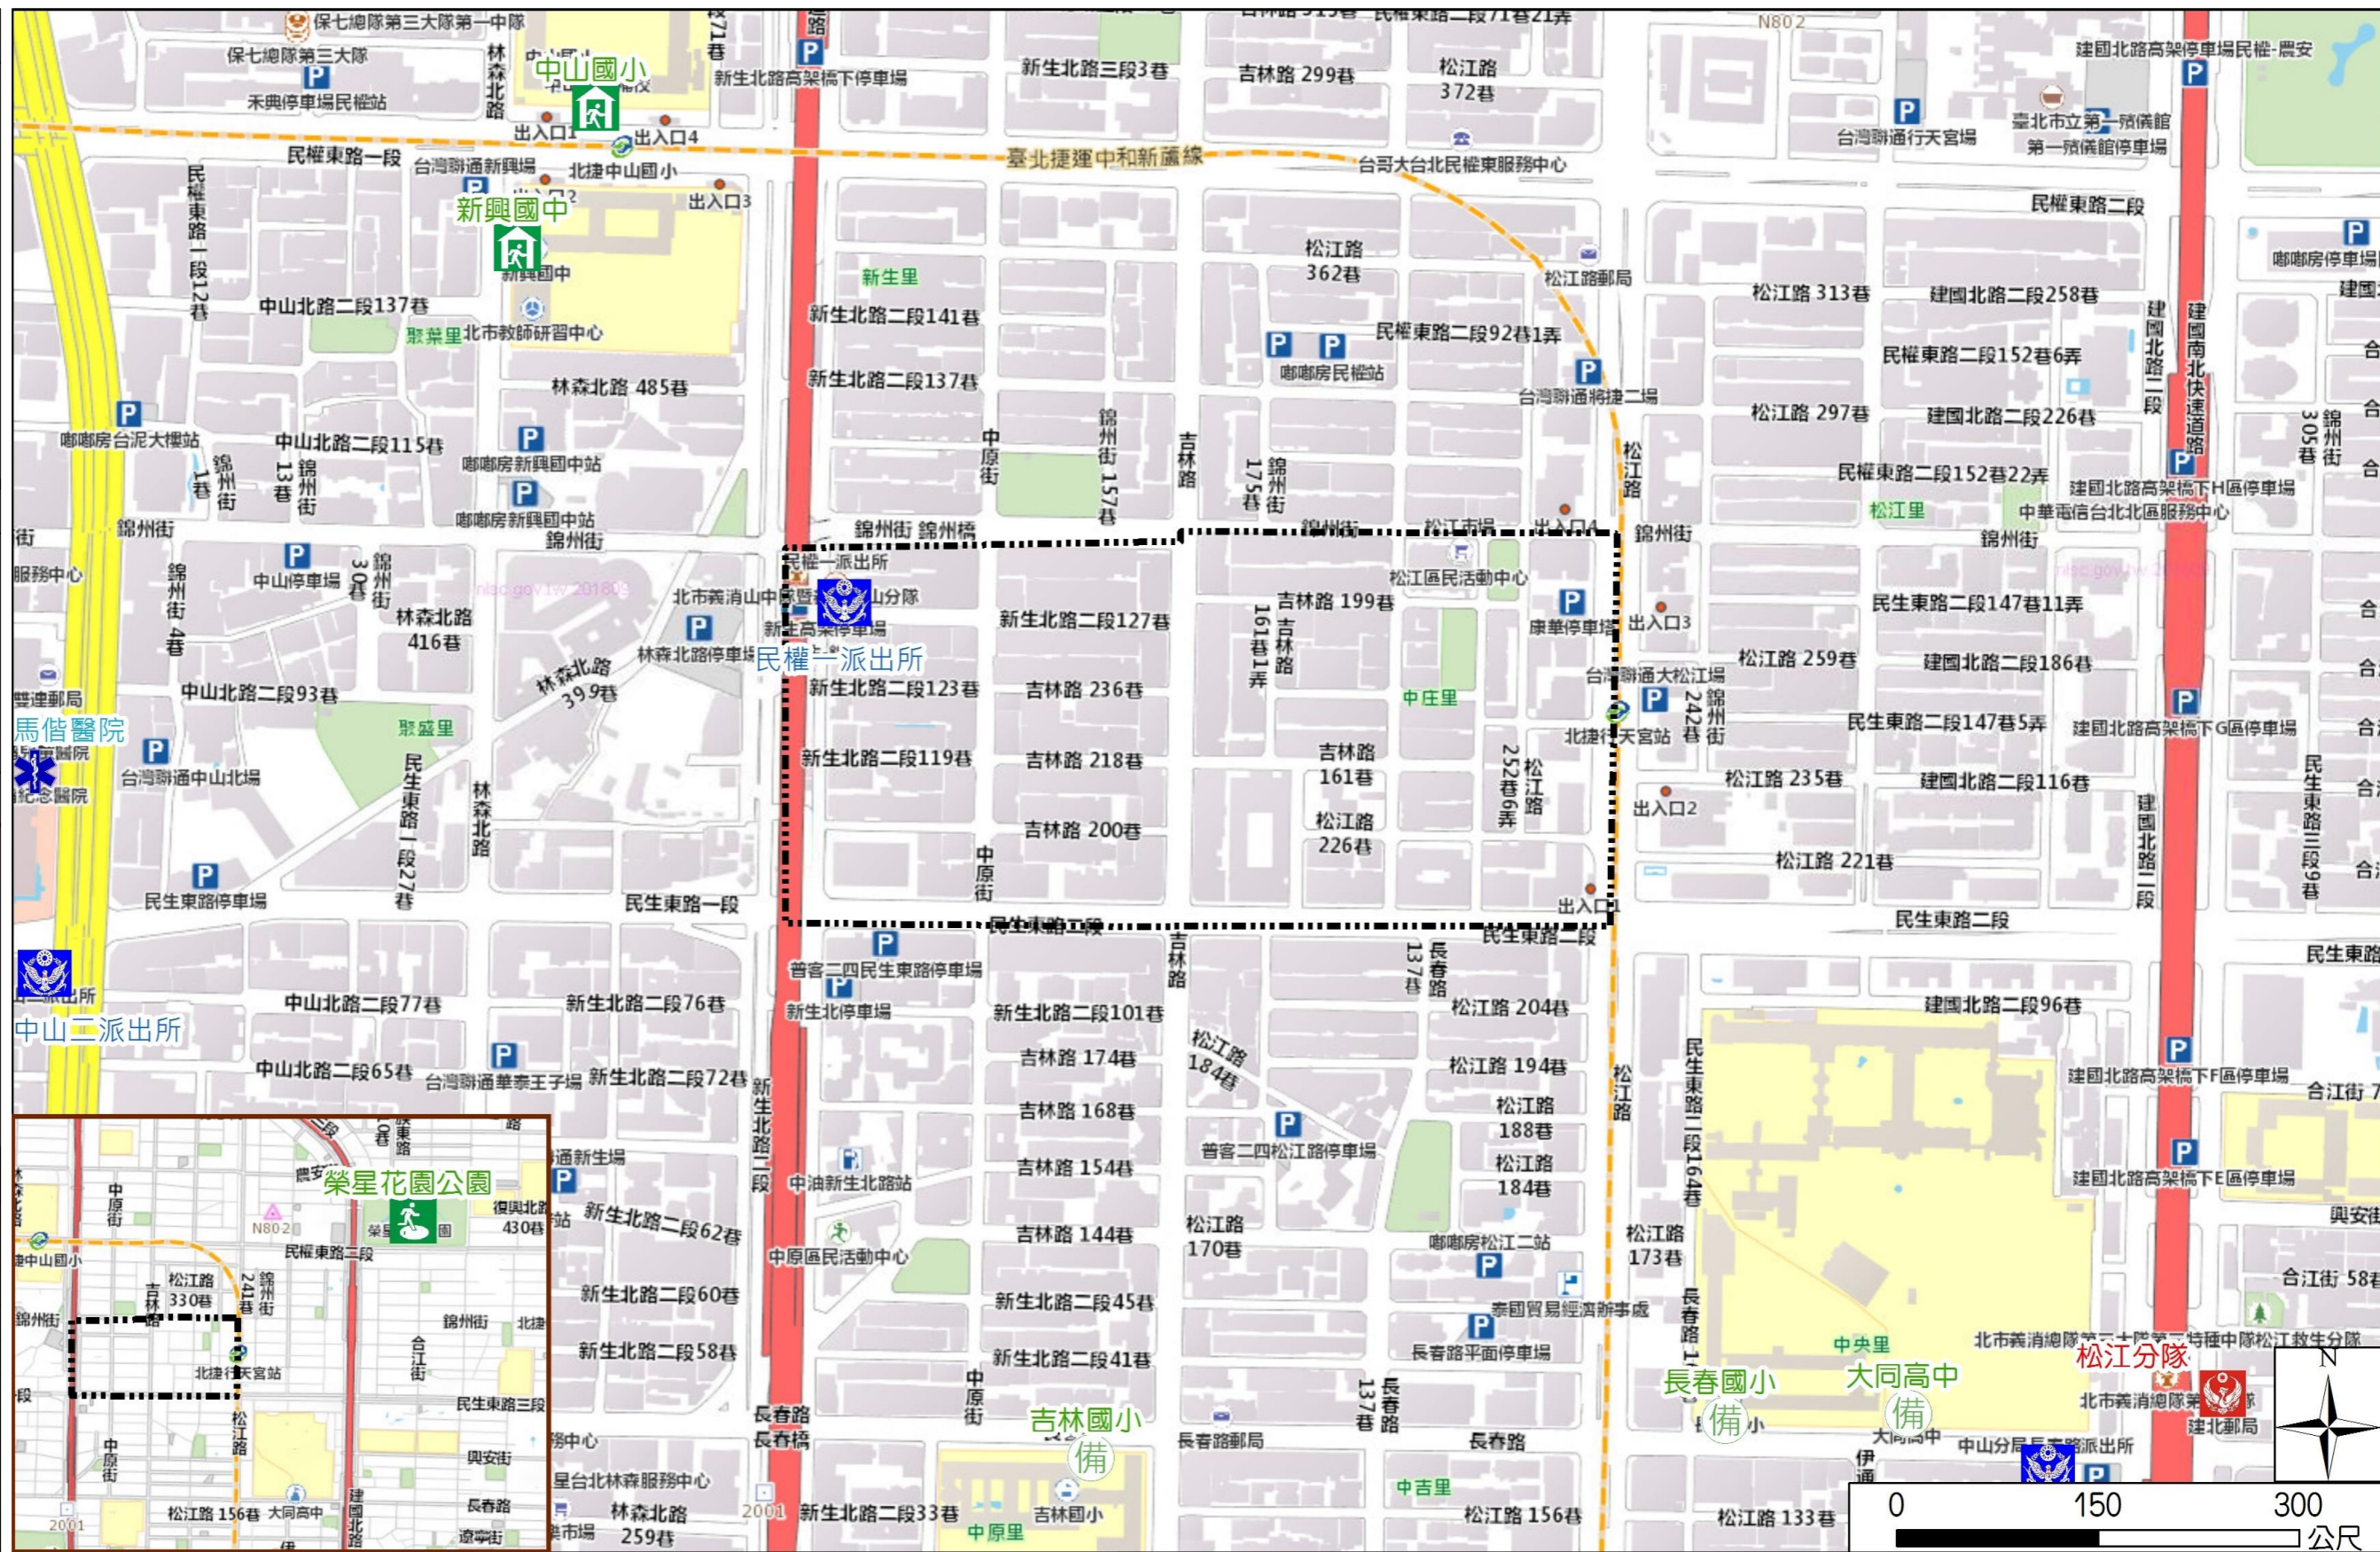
保七總隊第三大隊第一中隊
保七總隊第三大隊
禾興停車場民權站
中山國小
出入口1
出入口4
新生北路高架橋下停車場
新生北路三段3巷
吉林路 299巷
松江路 372巷
N802
建國北路高架停車場民權-農安
台灣聯通行天宮場
臺北市立第一殯儀館
第一殯儀館停車場
民權東路一段
台灣聯通新興場
北捷中山國小
臺北捷運中和新蘆線
台哥大台北民權東服務中心
新興國中
出入口3
民權東路一段12巷
民權東路二段
松江路 362巷
松江路郵局
新生里
新生北路二段141巷
中山北路二段137巷
聚葉里
北市教師研習中心
松江路 313巷
建國北路二段258巷
嘟嘟房停車場
民權東路二段92巷1弄
嘟嘟房民權站
民權東路二段152巷6弄
新生北路二段137巷
林森北路 485巷
台灣聯通將捷二場
松江路 297巷
建國北路二段226巷
嘟嘟房台北大樓站
中山北路二段115巷
嘟嘟房新興國中站
中原街
錦州街 157巷
吉林路
175巷
錦州街
松江路
建國北路二段
建國南北快速道路
305巷
錦州街
民權東路二段152巷22弄
建國北路高架橋下H區停車場
錦州街 1巷
錦州街 13巷
嘟嘟房新興國中站
錦州街
錦州街
錦州街 錦州橋
松江市場
出入口4
松江里
中華電信台北北區服務中心
錦州街
錦州街
服務中心
錦州街 4巷
中山停車場
錦州街 30巷
林森北路 416巷
民權一派出所
北市義消山中分隊暨中山分隊
新生高架停車場
松江區民活動中心
吉林路 199巷
康華停車場
出入口3
民生東路二段147巷11弄
林森北路停車場
民權一派出所
新生北路二段127巷
161巷1弄
吉林路
台灣聯通大松江場
松江路 259巷
建國北路二段186巷
雙連郵局
林森北路 399巷
中山北路二段93巷
新生北路二段123巷
吉林路 236巷
中庄里
242巷
錦州街
北捷行天宮站
民生東路二段147巷5弄
建國北路高架橋下G區停車場
馬偕醫院
聚盛里
台灣聯通中山北場
新生北路二段119巷
吉林路 218巷
吉林路 161巷
252巷6弄
松江路
松江路 235巷
建國北路二段116巷
民生東路一段27巷
林森北路
吉林路 200巷
松江路 226巷
出入口2
民生東路三段9巷
松江路 221巷
民生東路停車場
民生東路一段
中原街
民生東路二段
出入口1
民生東路二段
民生東路二段
中山二派出所
普客二四民生東路停車場
新生北停車場
吉林路
137巷
長春路
松江路 204巷
中山北路二段77巷
新生北路二段76巷
新生北路二段101巷
建國北路二段96巷
中山北路二段65巷
台灣聯通華泰王子場
新生北路二段72巷
吉林路 174巷
松江路 184巷
松江路 194巷
民生東路三段164巷
建國北路高架橋下F區停車場
合江街
新生北路二段
吉林路 168巷
松江路 188巷
普客二四松江路停車場
松江路 184巷
建國北路高架橋下E區停車場
榮星花園公園
農安
復興北路 430巷
N802
民權東路二段
中山國小
松江路 330巷
吉林路
241巷
錦州街
錦州街
北捷行天宮站
合江街
民生東路三段
松江路
中原街
興安街
長春路
松江路 156巷
大同高中
建國北路
遼寧街
2001
新生北路二段62巷
中油新生北路站
吉林路 154巷
松江路 170巷
嘟嘟房松江二站
松江路 173巷
興安街
合江街 58巷
中原區民活動中心
吉林路 144巷
泰國貿易經濟辦事處
新生北路二段60巷
新生北路二段45巷
長春路平面停車場
北市義消總隊第二大隊第三特種中隊松江救生分隊
中央里
松江分隊
新生北路二段58巷
新生北路二段41巷
中原街
137巷
長春路
長春國小
大同高中
北市義消總隊
建北郵局
吉林國小
長春路
長春橋
長春路郵局
長春路
大同高中
中山分局
林森北路 259巷
新生北路二段33巷
吉林國小
中吉里
松江路 156巷
松江路 133巷
中原里
2001
0
150
300
公尺
N